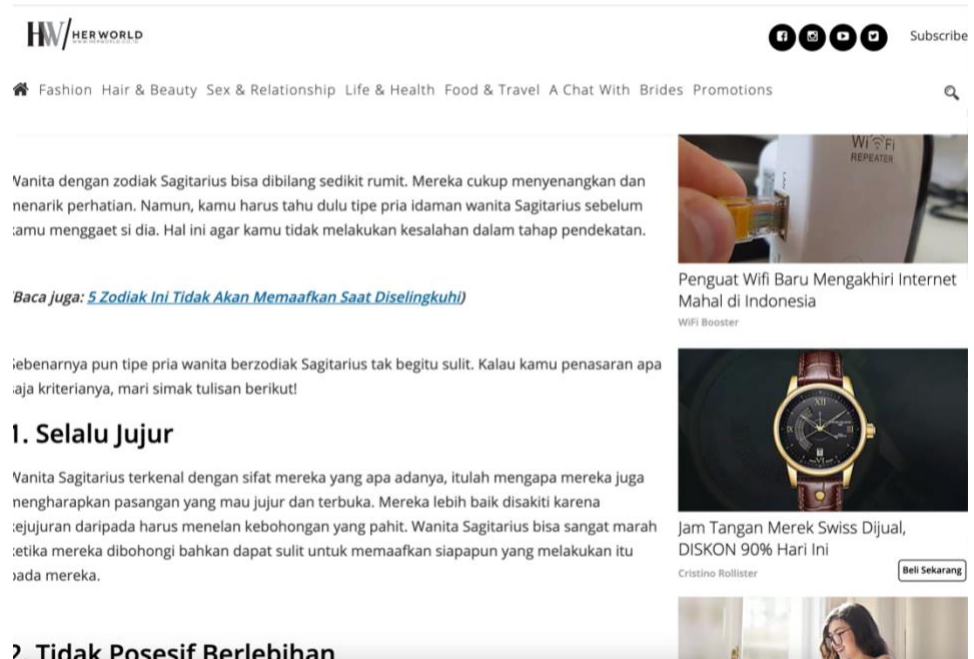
HW/ HERWORLD

Subscribe

Fashion Hair & Beauty Sex & Relationship Life & Health Food & Travel A Chat With Brides Promotions

Vanita dengan zodiak Sagitarius bisa dibilang sedikit rumit. Mereka cukup menyenangkan dan nenarik perhatian. Namun, kamu harus tahu dulu tipe pria idaman wanita Sagitarius sebelum :amu menggaet si dia. Hal ini agar kamu tidak melakukan kesalahan dalam tahap pendekatan.

Baca juga: 5 Zodiak Ini Tidak Akan Memaafkan Saat Diselingkuhi)

;ebenarnya pun tipe pria wanita berzodiak Sagitarius tak begitu sulit. Kalau kamu penasaran apa ;aja kriterianya, mari simak tulisan berikut!

1. Selalu Jujur

Vanita Sagitarius terkenal dengan sifat mereka yang apa adanya, itulah mengapa mereka juga nengharapkan pasangan yang mau jujur dan terbuka. Mereka lebih baik disakiti karena :ejujuran daripada harus menelan kebohongan yang pahit. Wanita Sagitarius bisa sangat marah :etika mereka dibohongi bahkan dapat sulit untuk memaafkan siapapun yang melakukan itu ›ada mereka.

2. Tidak Posesif Berlebihan

WiFi REPEATER

Penguat Wifi Baru Mengakhiri Internet Mahal di Indonesia
WiFi Booster

Jam Tangan Merek Swiss Dijual, DISKON 90% Hari Ini
Cristino Rollister
Beli Sekarang